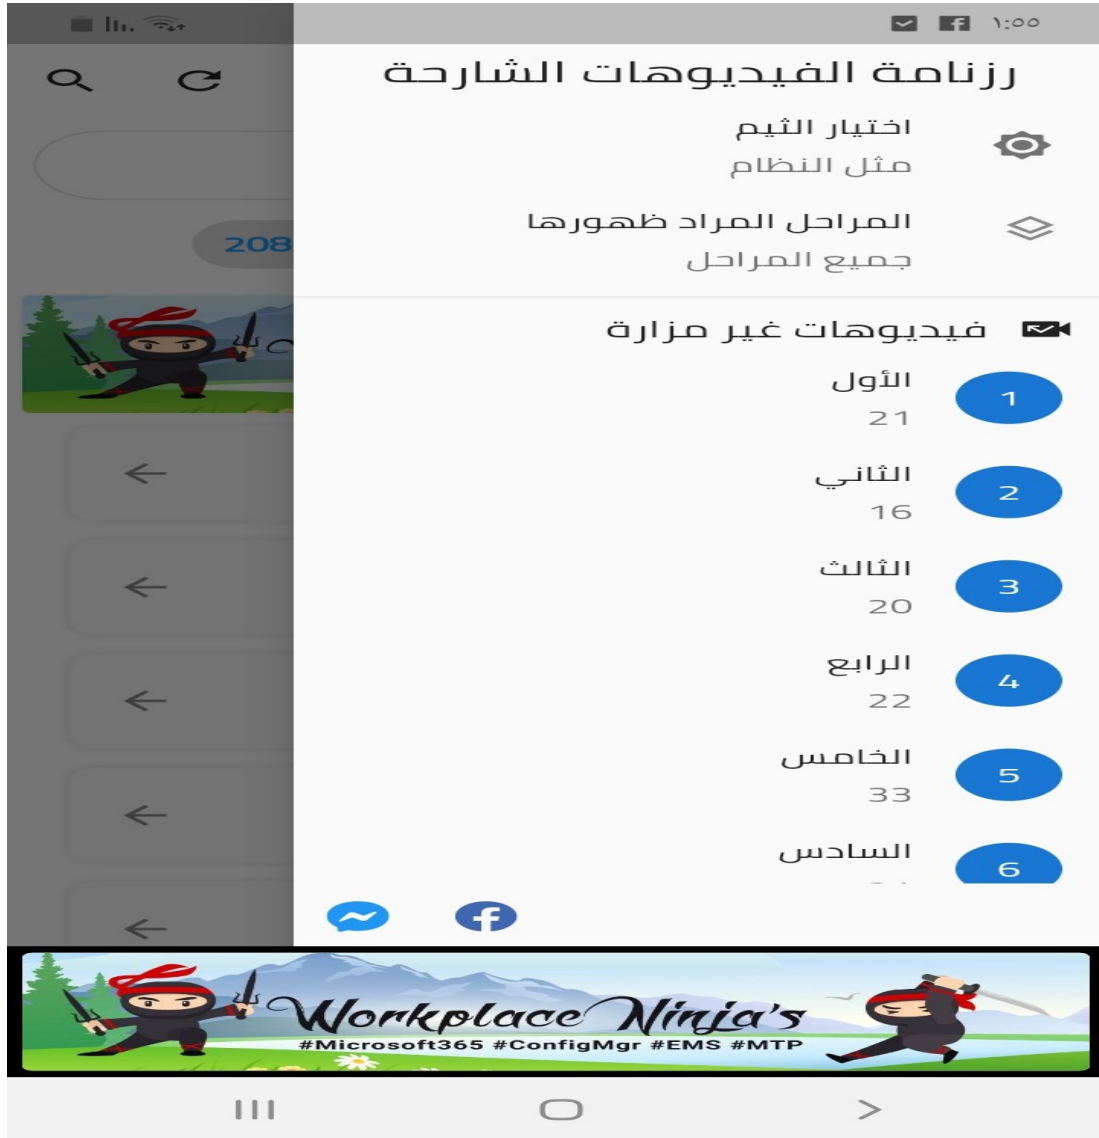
١:٥٥

رزنامة الفيديوهات الشارحة

اختيار الثيم
مثل النظام

المراحل المراد ظهورها
جميع المراحل

فيديوهات غير مزارة

1 الأول
21

2 الثاني
16

3 الثالث
20

4 الرابع
22

5 الخامس
33

6 السادس
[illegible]

208

Workplace Ninja's
#Microsoft365 #ConfigMgr #EMS #MTP